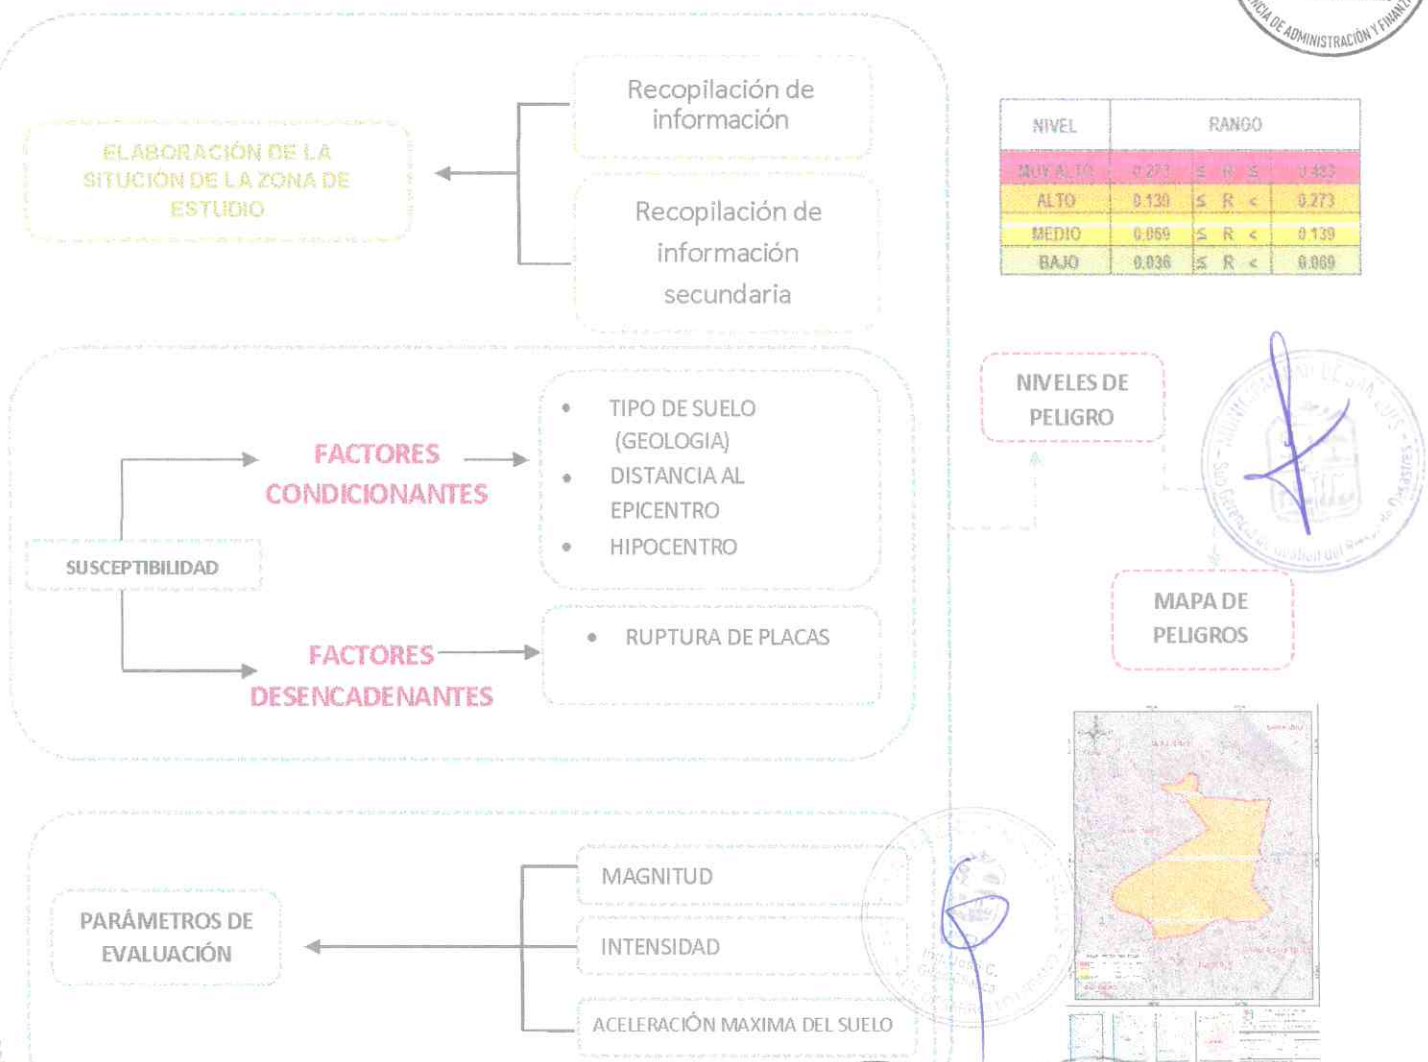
ICIA DE ADMINISTRACIÓN Y FINAN

Recopilación de información

ELABORACIÓN DE LA SITUCIÓN DE LA ZONA DE ESTUDIO

Recopilación de información secundaria

| NIVEL | RANGO | | | | |
|---|---|---|---|---|---|
| MUY ALTO | 0.273 | ≤ | R | ≤ | 0.483 |
| ALTO | 0.139 | ≤ | R | < | 0.273 |
| MEDIO | 0.069 | ≤ | R | < | 0.139 |
| BAJO | 0.036 | ≤ | R | < | 0.069 |

FACTORES CONDICIONANTES

- TIPO DE SUELO (GEOLOGIA)
- DISTANCIA AL EPICENTRO
- HIPOCENTRO

NIVELES DE PELIGRO

SUSCEPTIBILIDAD

FACTORES DESENCADENANTES

- RUPTURA DE PLACAS

MAPA DE PELIGROS

PARÁMETROS DE EVALUACIÓN

MAGNITUD

INTENSIDAD

ACELERACIÓN MAXIMA DEL SUELO